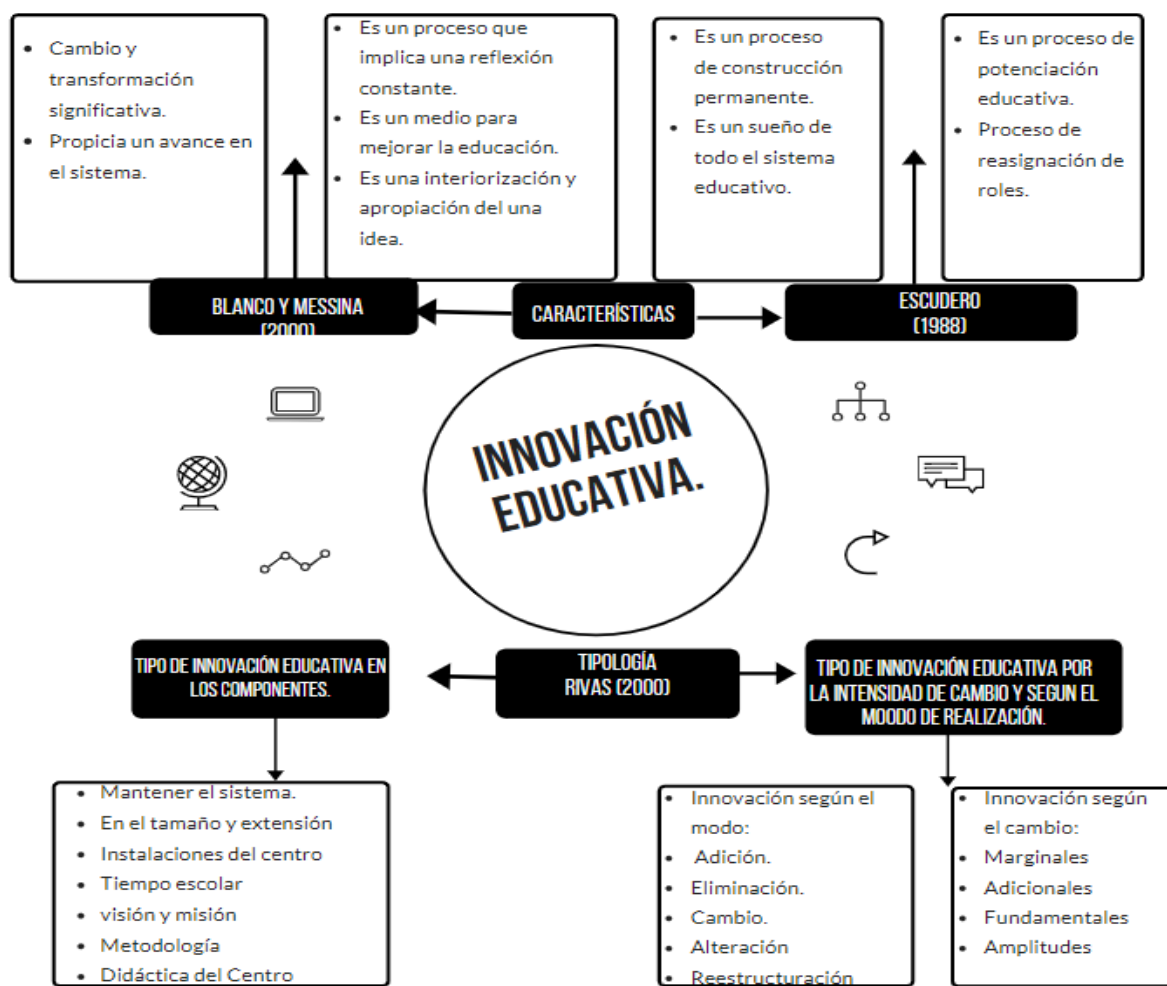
- Cambio y transformación significativa.
- Propicia un avance en el sistema.

- Es un proceso que implica una reflexión constante.
- Es un medio para mejorar la educación.
- Es una interiorización y apropiación del una idea.

- Es un proceso de construcción permanente.
- Es un sueño de todo el sistema educativo.

- Es un proceso de potenciación educativa.
- Proceso de reasignación de roles.

BLANCO Y MESSINA (2000)

CARACTERÍSTICAS

ESCUDERO (1988)

INNOVACIÓN EDUCATIVA.

TIPO DE INNOVACIÓN EDUCATIVA EN LOS COMPONENTES.

TIPOLOGÍA RIVAS (2000)

TIPO DE INNOVACIÓN EDUCATIVA POR LA INTENSIDAD DE CAMBIO Y SEGUN EL MOODO DE REALIZACIÓN.

- Mantener el sistema.
- En el tamaño y extensión
- Instalaciones del centro
- Tiempo escolar
- visión y misión
- Metodología
- Didáctica del Centro

- Innovación según el modo:
- Adición.
- Eliminación.
- Cambio.
- Alteración
- Reestructuración

- Innovación según el cambio:
- Marginales
- Adicionales
- Fundamentales
- Amplitudes